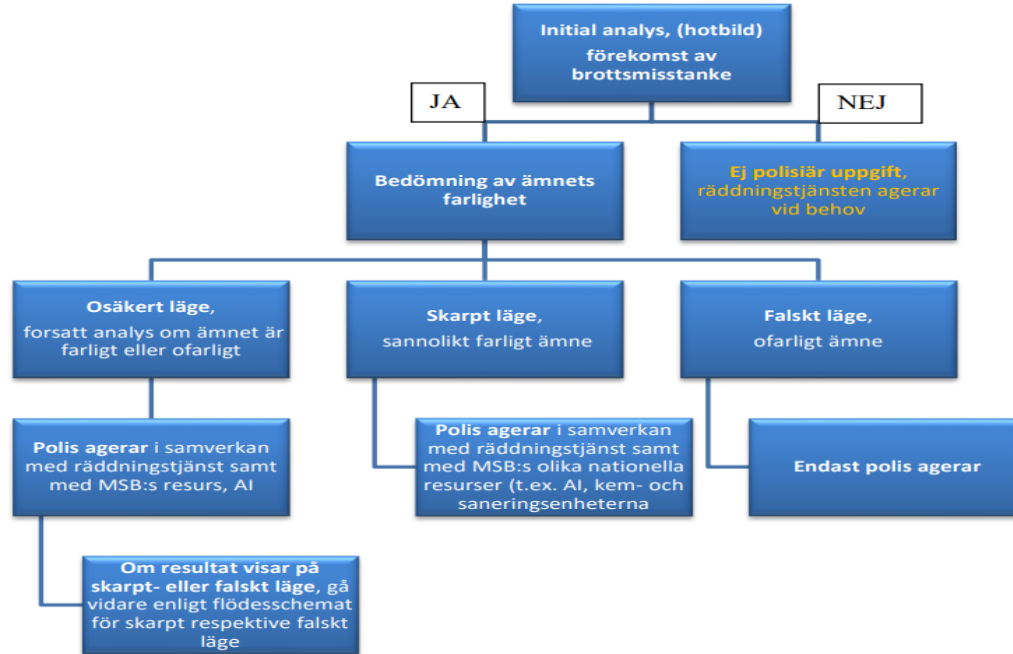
Initial analys, (hotbild) förekomst av brottsmisstanke

JA

NEJ

Bedömning av ämnets farlighet

Ej polisiär uppgift, räddningstjänsten agerar vid behov

Osäkert läge, forsatt analys om ämnet är farligt eller ofarligt

Skarpt läge, sannolikt farligt ämne

Falskt läge, ofarligt ämne

Polis agerar i samverkan med räddningstjänst samt med MSB:s resurs, AI

Polis agerar i samverkan med räddningstjänst samt med MSB:s olika nationella resurser (t.ex. AI, kem- och saneringsenheterna

Endast polis agerar

Om resultat visar på skarpt- eller falskt läge, gå vidare enligt flödesschemat för skarpt respektive falskt läge